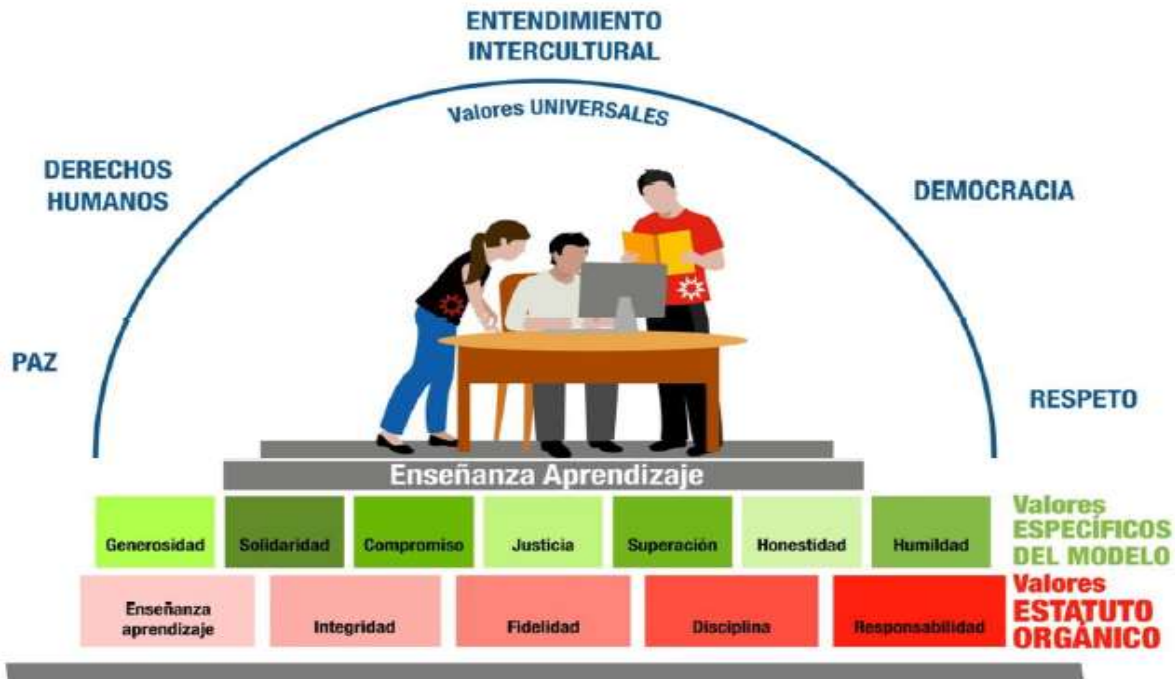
ENTENDIMIENTO INTERCULTURAL

Valores UNIVERSALES

DERECHOS HUMANOS

DEMOCRACIA

PAZ

RESPETO

Enseñanza Aprendizaje

Generosidad

Solidaridad

Compromiso

Justicia

Superación

Honestidad

Humildad

Valores ESPECÍFICOS DEL MODELO

Enseñanza aprendizaje

Integridad

Fidelidad

Disciplina

Responsabilidad

Valores ESTATUTO ORGÁNICO